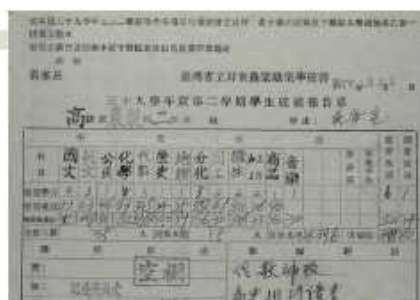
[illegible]

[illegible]

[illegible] 臺灣省立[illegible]農業職業學校

三十九學年度第二學期學生成績報告

高 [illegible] 　姓名 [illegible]

| 國文 | 公民 | 化學 | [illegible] | 歷史 | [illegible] | 分化 | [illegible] | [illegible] | 英語 | 音樂 |
|---|---|---|---|---|---|---|---|---|---|---|
| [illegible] | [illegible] | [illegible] | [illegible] | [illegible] | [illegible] | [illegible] | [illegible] | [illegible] | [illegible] | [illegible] |

空欄

代數補考

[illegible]